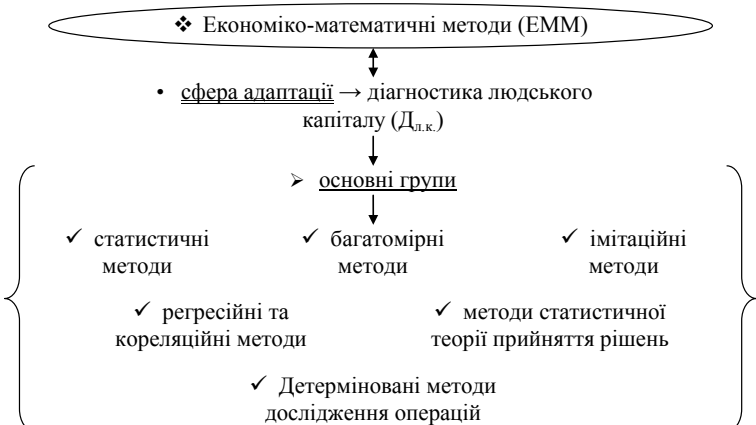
❖ Економіко-математичні методи (ЕММ)

• сфера адаптації → діагностика людського капіталу ($Д_{л.к.}$)

➢ основні групи

✓ статистичні методи

✓ багатомірні методи

✓ імітаційні методи

✓ регресійні та кореляційні методи

✓ методи статистичної теорії прийняття рішень

✓ Детерміновані методи дослідження операцій